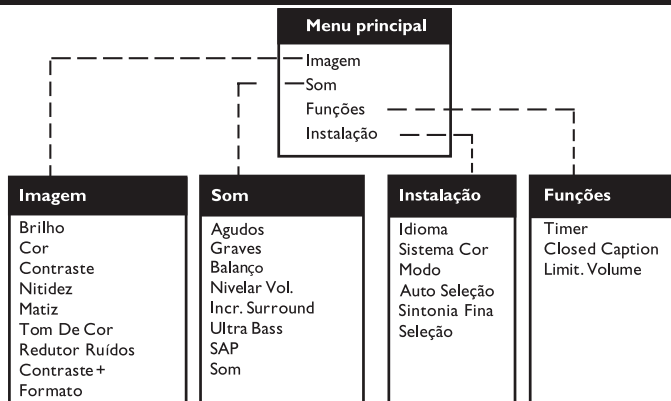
Menu principal
Imagem
Som
Funções
Instalação

Imagem
Brilho
Cor
Contraste
Nitidez
Matiz
Tom De Cor
Redutor Ruídos
Contraste +
Formato

Som
Agudos
Graves
Balanço
Nivelar Vol.
Incr. Surround
Ultra Bass
SAP
Som

Instalação
Idioma
Sistema Cor
Modo
Auto Seleção
Sintonia Fina
Seleção

Funções
Timer
Closed Caption
Limit. Volume